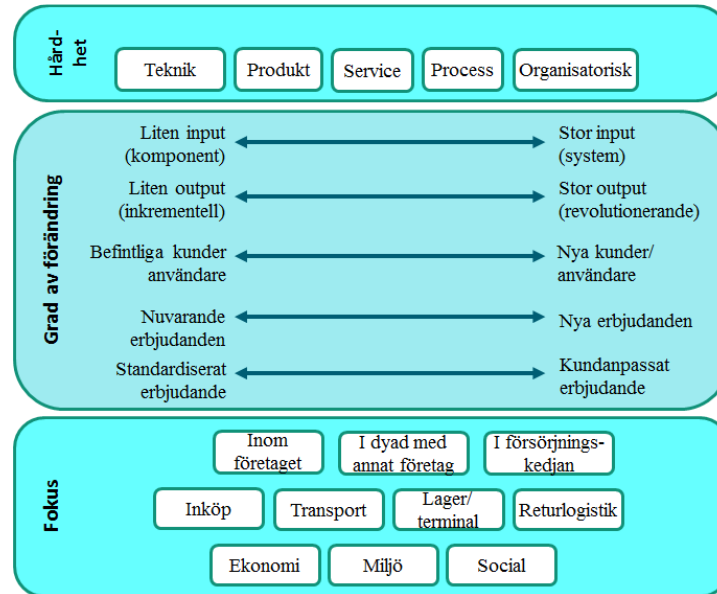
Hård-het

Teknik
Produkt
Service
Process
Organisatorisk

Grad av förändring

| | |
|---|---|
| Liten input (komponent) | Stor input (system) |
| Liten output (inkrementell) | Stor output (revolutionerande) |
| Befintliga kunder användare | Nya kunder/ användare |
| Nuvarande erbjudanden | Nya erbjudanden |
| Standardiserat erbjudande | Kundanpassat erbjudande |

Fokus

Inom företaget
I dyad med annat företag
I försörjnings-kedjan
Inköp
Transport
Lager/ terminal
Returlogistik
Ekonomi
Miljö
Social